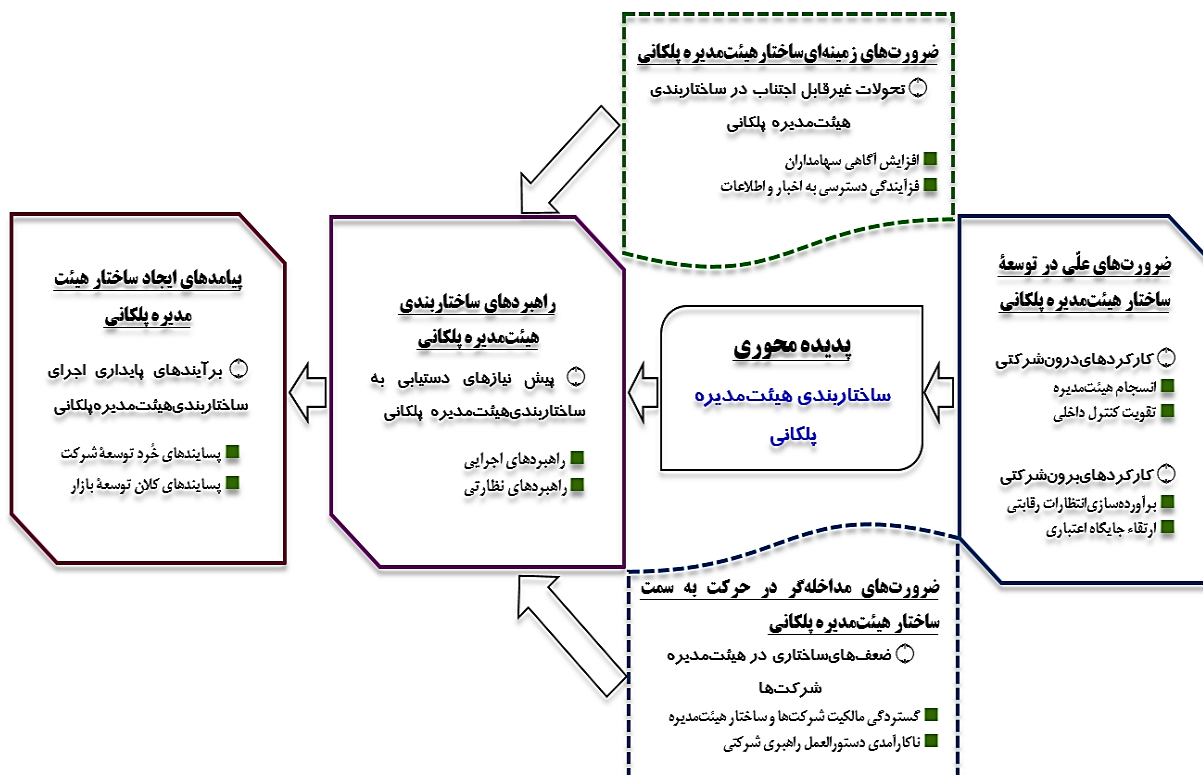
ضرورت‌های زمینه‌ای ساختار هیئت‌مدیره پلکانی

تحولات غیرقابل اجتناب در ساختاربندی هیئت‌مدیره پلکانی

افزایش آگاهی سهامداران

فزایندگی دسترسی به اخبار و اطلاعات

ضرورت‌های علّی در توسعهٔ ساختار هیئت‌مدیره پلکانی

کارکردهای درون‌شرکتی

انسجام هیئت‌مدیره

تقویت کنترل داخلی

کارکردهای برون‌شرکتی

برآورده‌سازی انتظارات رقابتی

ارتقاء جایگاه اعتباری

پدیده محوری

ساختاربندی هیئت‌مدیره پلکانی

راهبردهای ساختاربندی هیئت‌مدیره پلکانی

پیش نیازهای دستیابی به ساختاربندی‌هیئت‌مدیره پلکانی

راهبردهای اجرایی

راهبردهای نظارتی

پیامدهای ایجاد ساختار هیئت مدیره پلکانی

برآیندهای پایداری اجرای ساختاربندی‌هیئت‌مدیره‌پلکانی

پسایندهای خُرد توسعهٔ شرکت

پسایندهای کلان توسعهٔ بازار

ضرورت‌های مداخله‌گر در حرکت به سمت ساختار هیئت‌مدیره پلکانی

ضعف‌های‌ساختاری در هیئت‌مدیره شرکت‌ها

گستردگی مالکیت شرکت‌ها و ساختار هیئت‌مدیره

ناکارآمدی دستورالعمل راهبری شرکتی